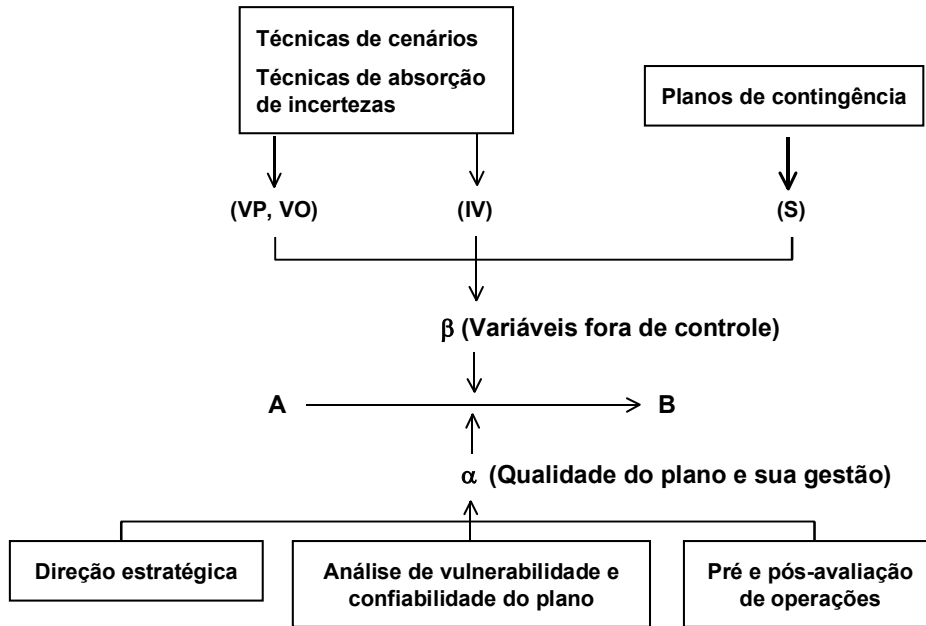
Técnicas de cenários
Técnicas de absorção de incertezas

Planos de contingência

(VP, VO)

(IV)

(S)

$\beta$ (Variáveis fora de controle)

A

B

$\alpha$ (Qualidade do plano e sua gestão)

Direção estratégica

Análise de vulnerabilidade e confiabilidade do plano

Pré e pós-avaliação de operações